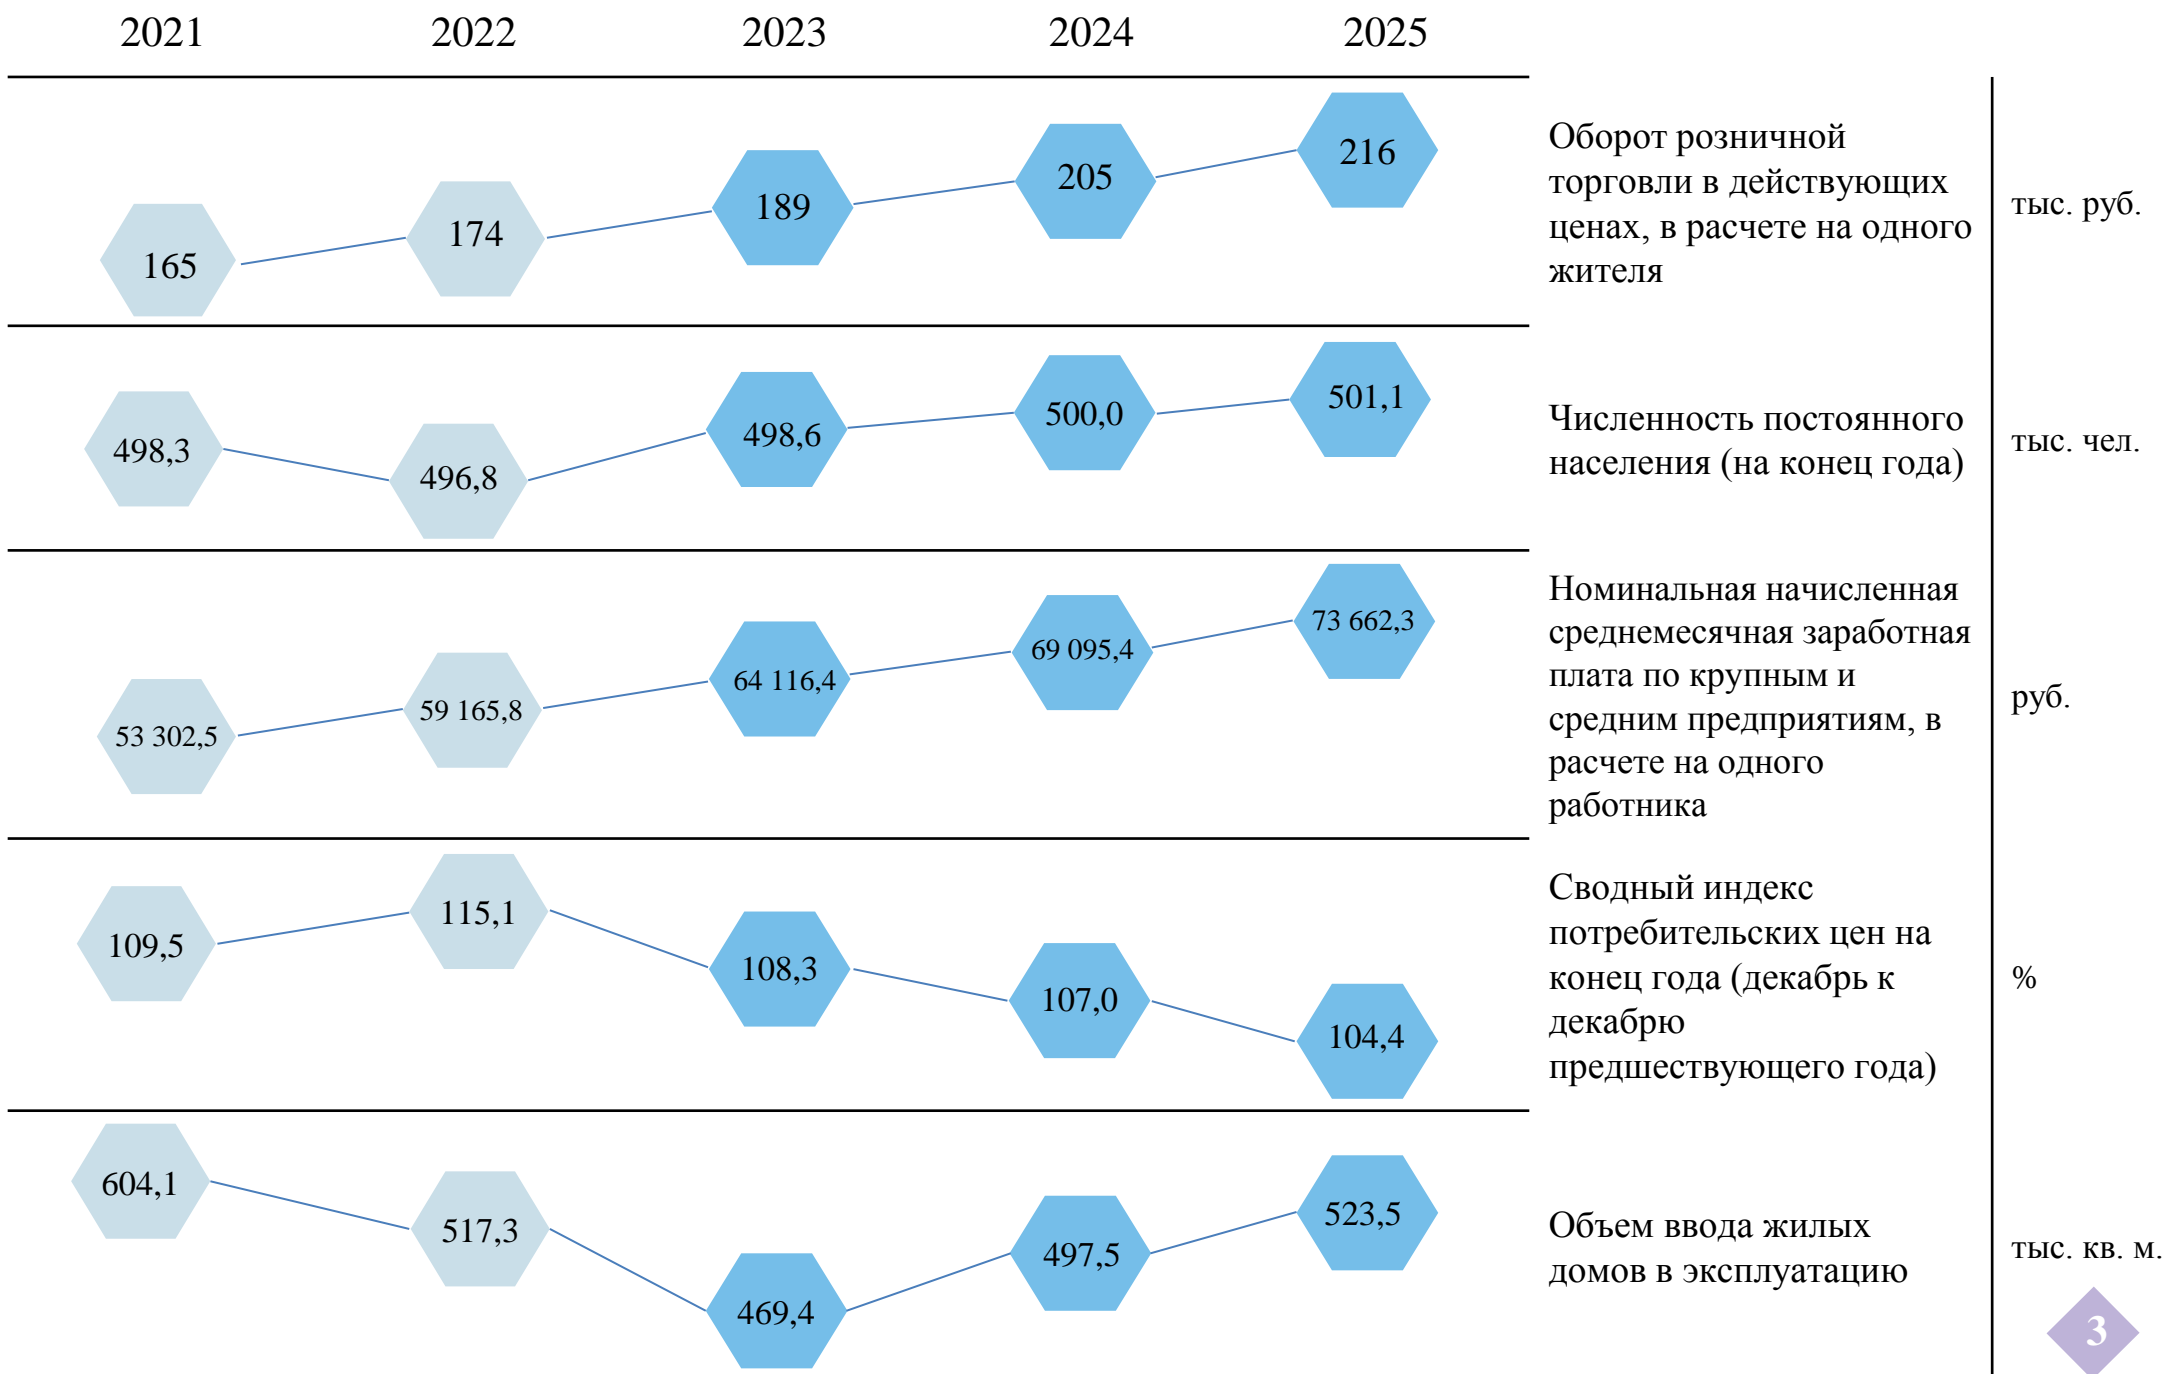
| 2021 | 2022 | 2023 | 2024 | 2025 | | |
|---|---|---|---|---|---|---|
| 165 | 174 | 189 | 205 | 216 | Оборот розничной торговли в действующих ценах, в расчете на одного жителя | тыс. руб. |
| 498,3 | 496,8 | 498,6 | 500,0 | 501,1 | Численность постоянного населения (на конец года) | тыс. чел. |
| 53 302,5 | 59 165,8 | 64 116,4 | 69 095,4 | 73 662,3 | Номинальная начисленная среднемесячная заработная плата по крупным и средним предприятиям, в расчете на одного работника | руб. |
| 109,5 | 115,1 | 108,3 | 107,0 | 104,4 | Сводный индекс потребительских цен на конец года (декабрь к декабрю предшествующего года) | % |
| 604,1 | 517,3 | 469,4 | 497,5 | 523,5 | Объем ввода жилых домов в эксплуатацию | тыс. кв. м. |

3